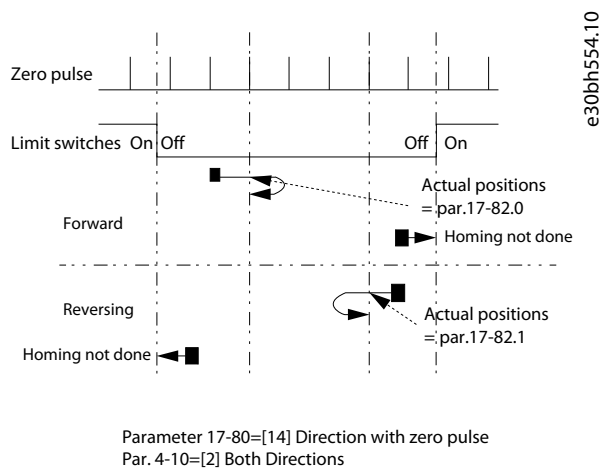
e30bh554.10

Zero pulse

Limit switches On Off

Off On

Actual positions = par.17-82.0

Forward

Homing not done

Reversing

Actual positions = par.17-82.1

Homing not done

Parameter 17-80=[14] Direction with zero pulse
Par. 4-10=[2] Both Directions